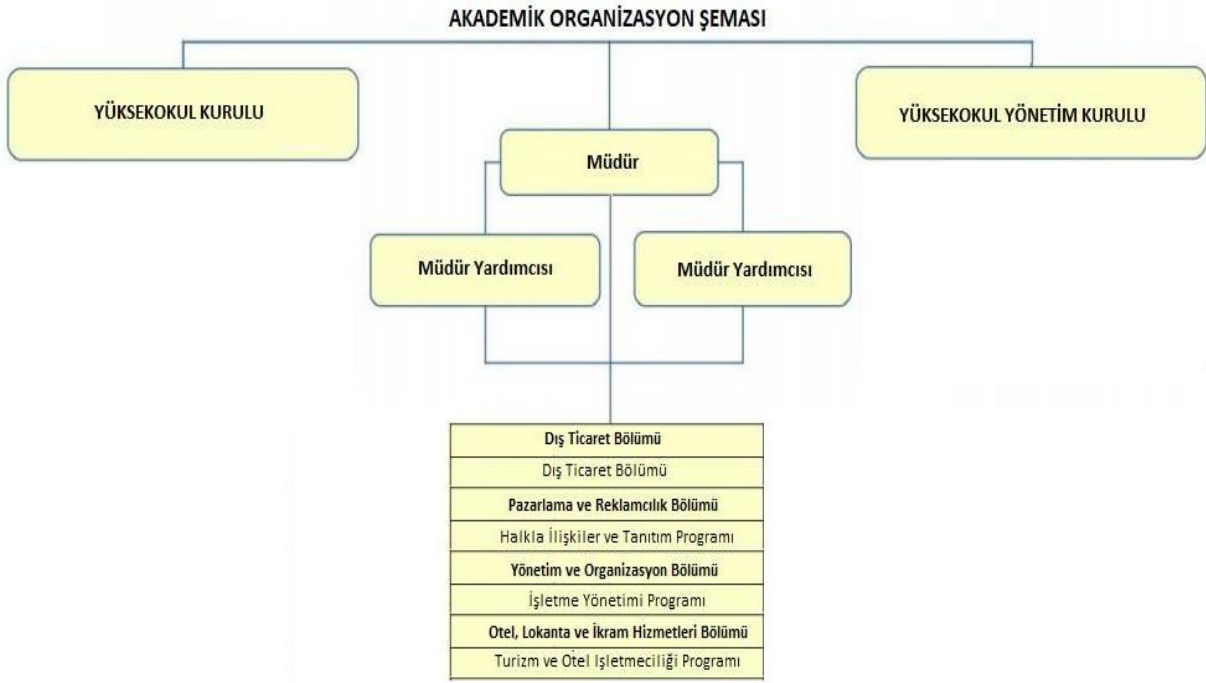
AKADEMİK ORGANİZASYON ŞEMASI

YÜKSEKOKUL KURULU

YÜKSEKOKUL YÖNETİM KURULU

Müdür

Müdür Yardımcısı

Müdür Yardımcısı

| Dış Ticaret Bölümü |
|---|
| Dış Ticaret Bölümü |
| Pazarlama ve Reklamcılık Bölümü |
| Halkla İlişkiler ve Tanıtım Programı |
| Yönetim ve Organizasyon Bölümü |
| İşletme Yönetimi Programı |
| Otel, Lokanta ve İkram Hizmetleri Bölümü |
| Turizm ve Otel Işletmeciliği Programı |